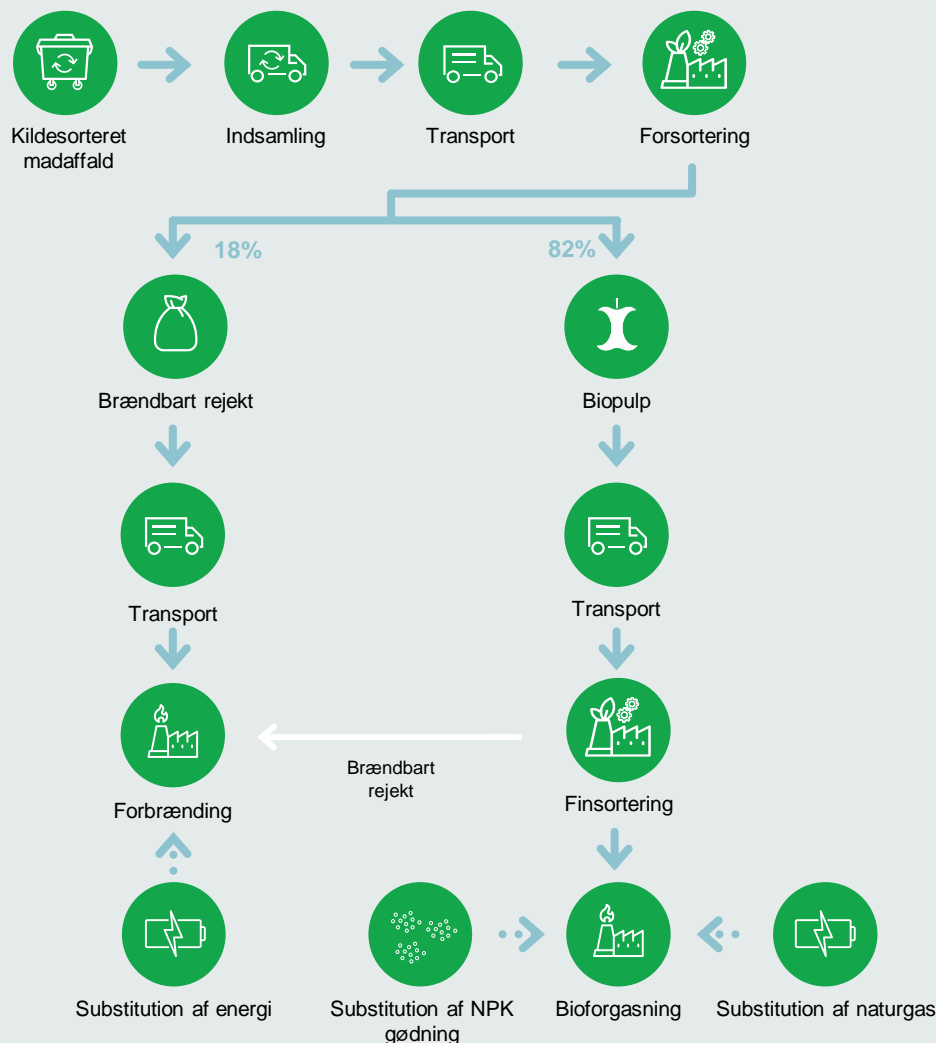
Kildesorteret madaffald

Indsamling

Transport

Forsortering

18%

82%

Brændbart rejekt

Biopulp

Transport

Transport

Forbrænding

Brændbart rejekt

Finsortering

Substitution af energi

Substitution af NPK gødning

Bioforgasning

Substitution af naturgas